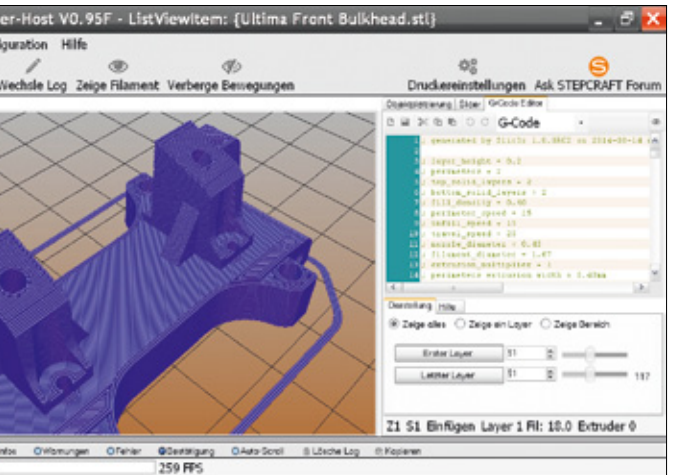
er-Host V0.95F - ListViewItem: {Ultima Front Bulkhead.stl}

iguration Hilfe

Wechsle Log Zeige Filament Verberge Bewegungen Druckereinstellungen Ask STEPCRAFT Forum

Objektplatzierung Slicer G-Code Editor

G-Code

1 ; generated by Slic3r 1.0.0RC2 on 2014-08-18
2
3 ; layer_height = 0.2
4 ; perimeters = 2
5 ; top_solid_layers = 2
6 ; bottom_solid_layers = 2
7 ; fill_density = 0.40
8 ; perimeter_speed = 15
9 ; infill_speed = 15
10 ; travel_speed = 25
11 ; nozzle_diameter = 0.40
12 ; filament_diameter = 1.67
13 ; extrusion_multiplier = 1
14 ; perimeters extrusion width = 0.48mm

Darstellung Hilfe

Zeige alles Zeige ein Layer Zeige Bereich

Erster Layer 51

Letzter Layer 51 197

Z1 S1 Einfügen Layer 1 Fil: 18.0 Extruder 0

ntos Warnungen Fehler Bestätigung Auto-Scroll Lösche Log Kopieren

259 FPS